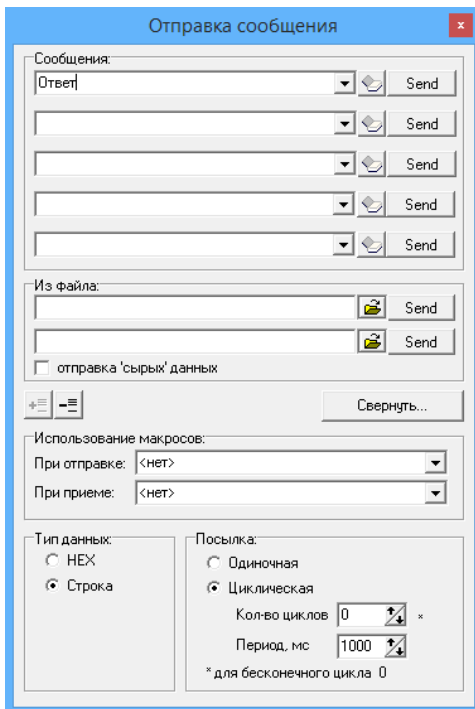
Отправка сообщения

Сообщения:
Ответ Send
Send
Send
Send
Send

Из файла:
Send
Send
отправка 'сырых' данных

Свернуть...

Использование макросов:
При отправке: <нет>
При приеме: <нет>

Тип данных:
HEX
Строка

Посылка:
Одиночная
Циклическая
Кол-во циклов 0 *
Период, мс 1000
* для бесконечного цикла 0